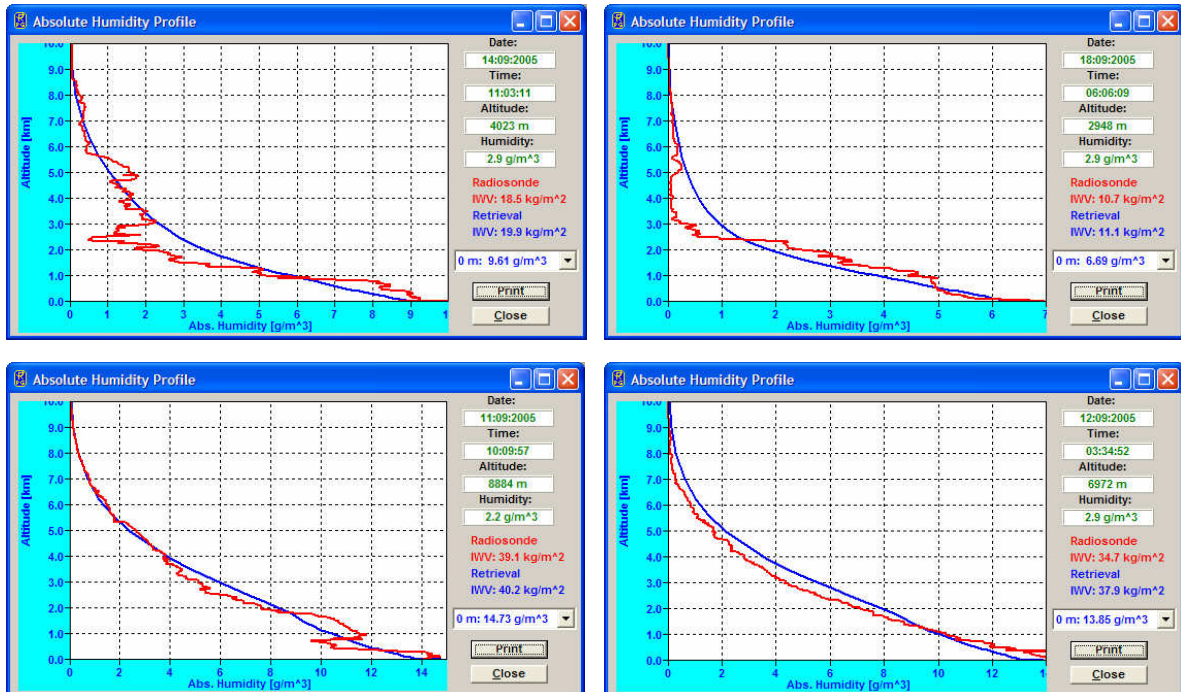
Absolute Humidity Profile

Altitude [km]
10.0
9.0
8.0
7.0
6.0
5.0
4.0
3.0
2.0
1.0
0.0
0 1 2 3 4 5 6 7 8 9 1
Abs. Humidity [g/m^3]

Date:
14:09:2005
Time:
11:03:11
Altitude:
4023 m
Humidity:
2.9 g/m^3
Radiosonde
IWV: 18.5 kg/m^2
Retrieval
IWV: 19.9 kg/m^2
0 m: 9.61 g/m^3
Print
Close

Absolute Humidity Profile

Altitude [km]
10.0
9.0
8.0
7.0
6.0
5.0
4.0
3.0
2.0
1.0
0.0
0 1 2 3 4 5 6 7
Abs. Humidity [g/m^3]

Date:
18:09:2005
Time:
06:06:09
Altitude:
2948 m
Humidity:
2.9 g/m^3
Radiosonde
IWV: 10.7 kg/m^2
Retrieval
IWV: 11.1 kg/m^2
0 m: 6.69 g/m^3
Print
Close

Absolute Humidity Profile

Altitude [km]
10.0
9.0
8.0
7.0
6.0
5.0
4.0
3.0
2.0
1.0
0.0
0 2 4 6 8 10 12 14
Abs. Humidity [g/m^3]

Date:
11:09:2005
Time:
10:09:57
Altitude:
8884 m
Humidity:
2.2 g/m^3
Radiosonde
IWV: 39.1 kg/m^2
Retrieval
IWV: 40.2 kg/m^2
0 m: 14.73 g/m^3
Print
Close

Absolute Humidity Profile

Altitude [km]
10.0
9.0
8.0
7.0
6.0
5.0
4.0
3.0
2.0
1.0
0.0
0 2 4 6 8 10 12 1
Abs. Humidity [g/m^3]

Date:
12:09:2005
Time:
03:34:52
Altitude:
6972 m
Humidity:
2.9 g/m^3
Radiosonde
IWV: 34.7 kg/m^2
Retrieval
IWV: 37.9 kg/m^2
0 m: 13.85 g/m^3
Print
Close